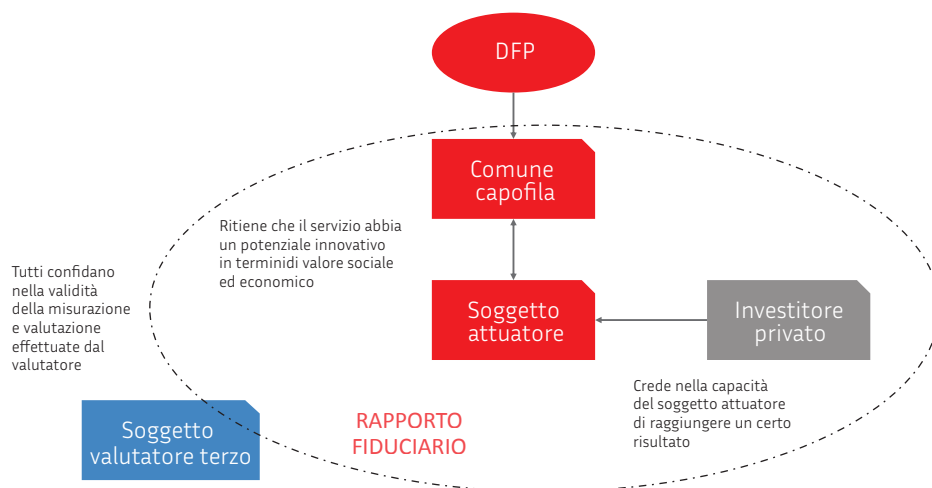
DFP

Comune capofila

Ritiene che il servizio abbia un potenziale innovativo in terminidi valore sociale ed economico

Tutti confidano nella validità della misurazione e valutazione effettuate dal valutatore

Soggetto attuatore

Investitore privato

Crede nella capacità del soggetto attuatore di raggiungere un certo risultato

Soggetto valutatore terzo

RAPPORTO FIDUCIARIO